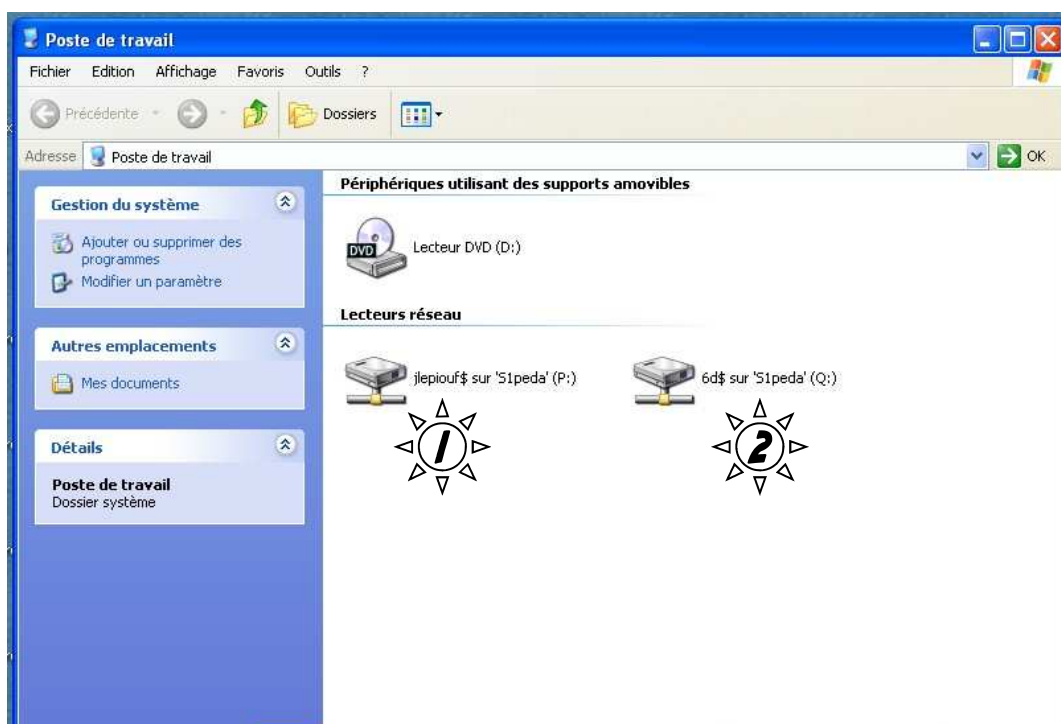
Poste de travail

Fichier Edition Affichage Favoris Outils ?

Précédente Dossiers

Adresse Poste de travail OK

Gestion du système

Ajouter ou supprimer des programmes
Modifier un paramètre

Autres emplacements

Mes documents

Détails

Poste de travail
Dossier système

Périphériques utilisant des supports amovibles

DVD Lecteur DVD (D:)

Lecteurs réseau

jlepiouf$ sur 'S1peda' (P:)

6d$ sur 'S1peda' (Q:)

1

2